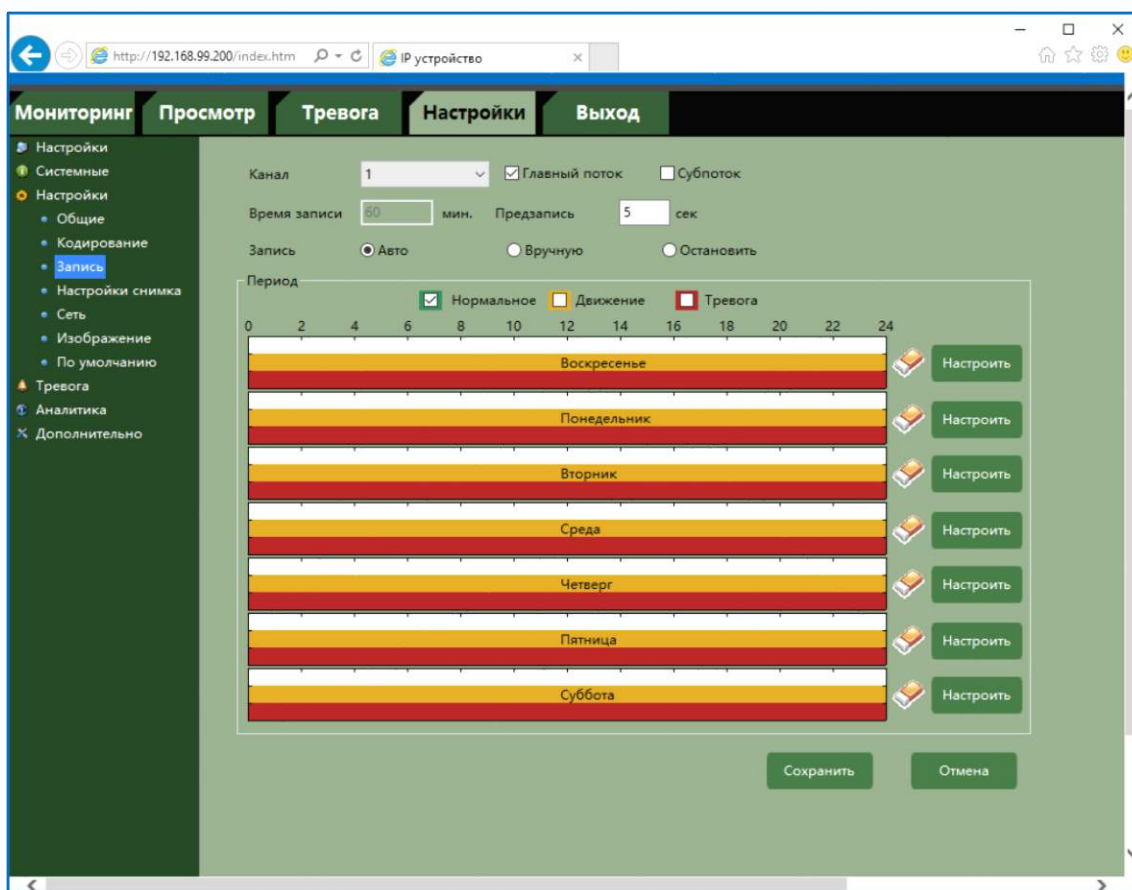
http://192.168.99.200/index.htm

IP устройство

Мониторинг Просмотр Тревога Настройки Выход

Настройки
Системные
Настройки
Общие
Кодирование
Запись
Настройки снимка
Сеть
Изображение
По умолчанию
Тревога
Аналитика
Дополнительно

Канал 1 Главный поток Субпоток
Время записи 60 мин. Предзапись 5 сек
Запись Авто Вручную Остановить

Период
Нормальное Движение Тревога

0 2 4 6 8 10 12 14 16 18 20 22 24

Воскресенье Настроить
Понедельник Настроить
Вторник Настроить
Среда Настроить
Четверг Настроить
Пятница Настроить
Суббота Настроить

Сохранить Отмена